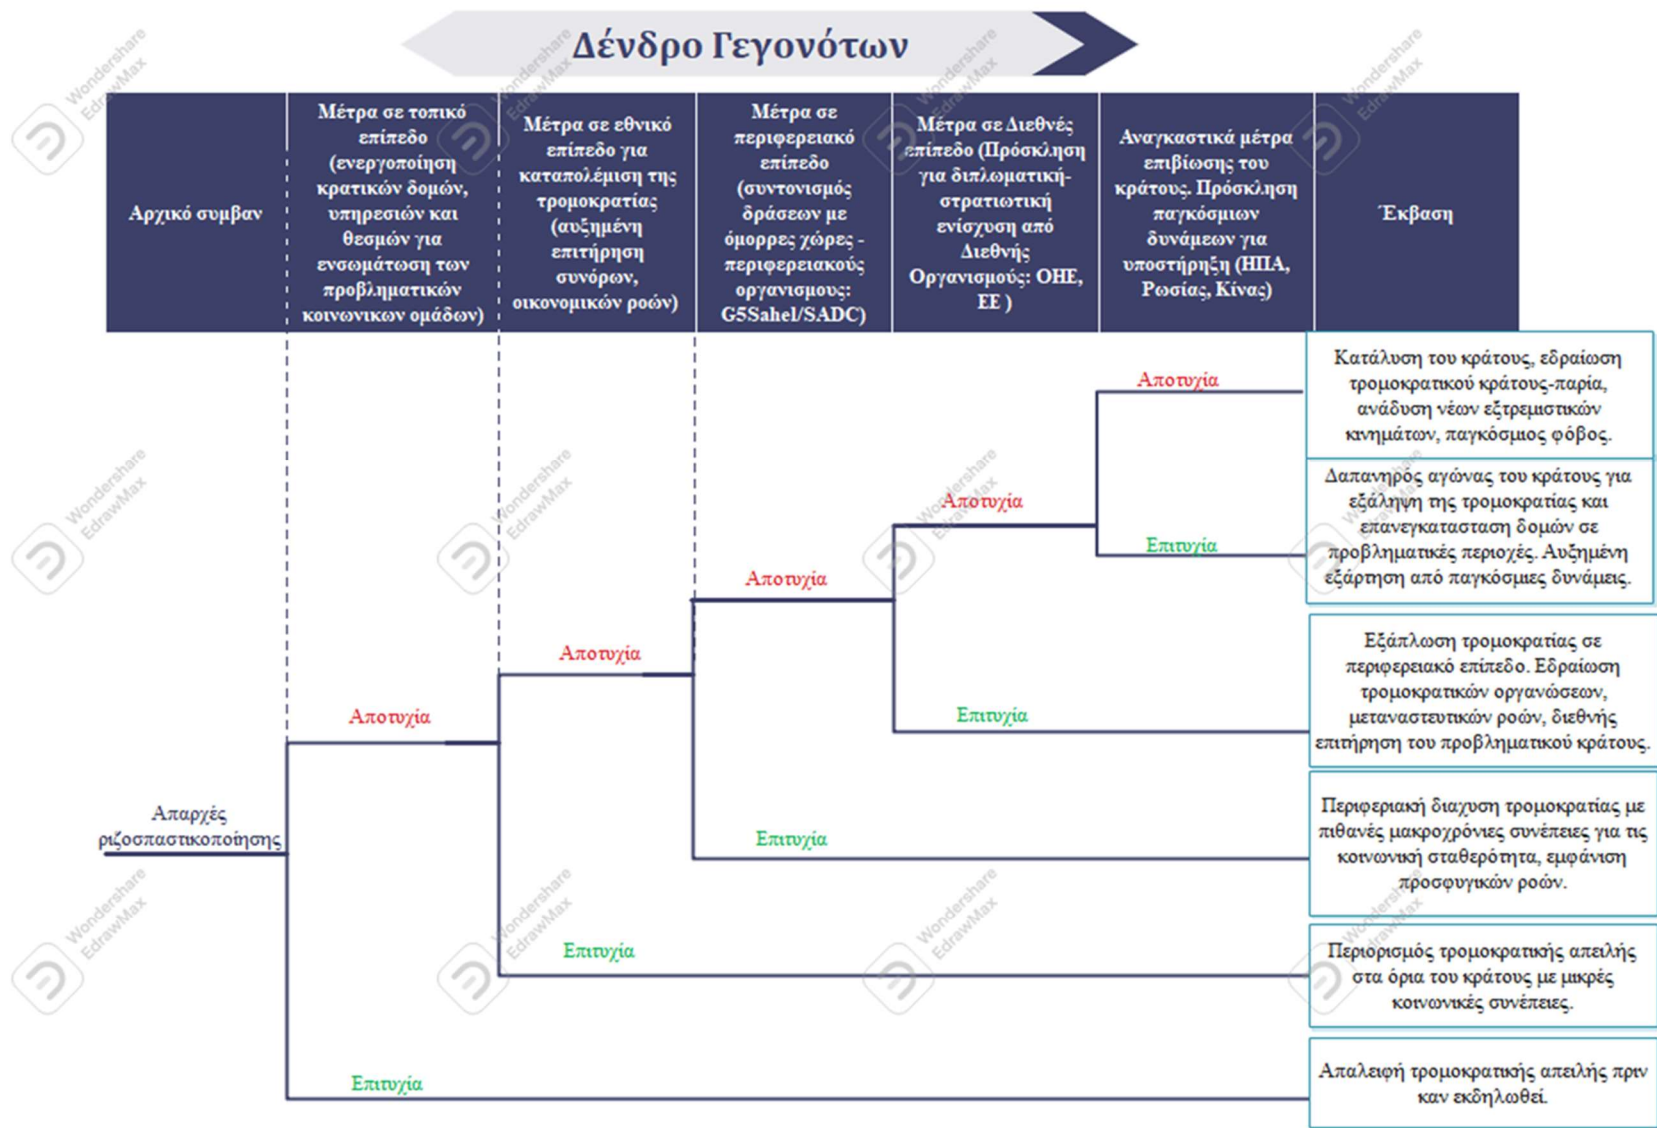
Δένδρο Γεγονότων

| Αρχικό συμβαν | Μέτρα σε τοπικό επίπεδο (ενεργοποίηση κρατικών δομών, υπηρεσιών και θεσμών για ενσωμάτωση των προβληματικών κοινωνικων ομάδων) | Μέτρα σε εθνικό επίπεδο για καταπολέμιση της τρομοκρατίας (αυξημένη επιτήρηση συνόρων, οικονομικών ροών) | Μέτρα σε περιφερειακό επίπεδο (συντονισμός δράσεων με όμορρες χώρες - περιφερειακούς οργανισμους: G5Sahel/SADC) | Μέτρα σε Διεθνές επίπεδο (Πρόσκληση για διπλωματική-στρατιωτική ενίσχυση από Διεθνής Οργανισμούς: ΟΗΕ, ΕΕ ) | Αναγκαστικά μέτρα επιβίωσης του κράτους. Πρόσκληση παγκόσμιων δυνάμεων για υποστήρηξη (ΗΠΑ, Ρωσίας, Κίνας) | Έκβαση |
|---|---|---|---|---|---|---|

Απαρχές ριζοσπαστικοποίησης

Αποτυχία
Αποτυχία
Αποτυχία
Αποτυχία
Αποτυχία
Κατάλυση του κράτους, εδραίωση τρομοκρατικού κράτους-παρία, ανάδυση νέων εξτρεμιστικών κινημάτων, παγκόσμιος φόβος.
Επιτυχία
Δαπανηρός αγώνας του κράτους για εξάληψη της τρομοκρατίας και επανεγκατασταση δομών σε προβληματικές περιοχές. Αυξημένη εξάρτηση από παγκόσμιες δυνάμεις.
Επιτυχία
Εξάπλωση τρομοκρατίας σε περιφερειακό επίπεδο. Εδραίωση τρομοκρατικών οργανώσεων, μεταναστευτικών ροών, διεθνής επιτήρηση του προβληματικού κράτους.
Επιτυχία
Περιφεριακή διαχυση τρομοκρατίας με πιθανές μακροχρόνιες συνέπειες για τις κοινωνική σταθερότητα, εμφάνιση προσφυγικών ροών.
Επιτυχία
Περιορισμός τρομοκρατικής απειλής στα όρια του κράτους με μικρές κοινωνικές συνέπειες.
Επιτυχία
Απαλειφή τρομοκρατικής απειλής πριν καν εκδηλωθεί.

Wondershare EdrawMax